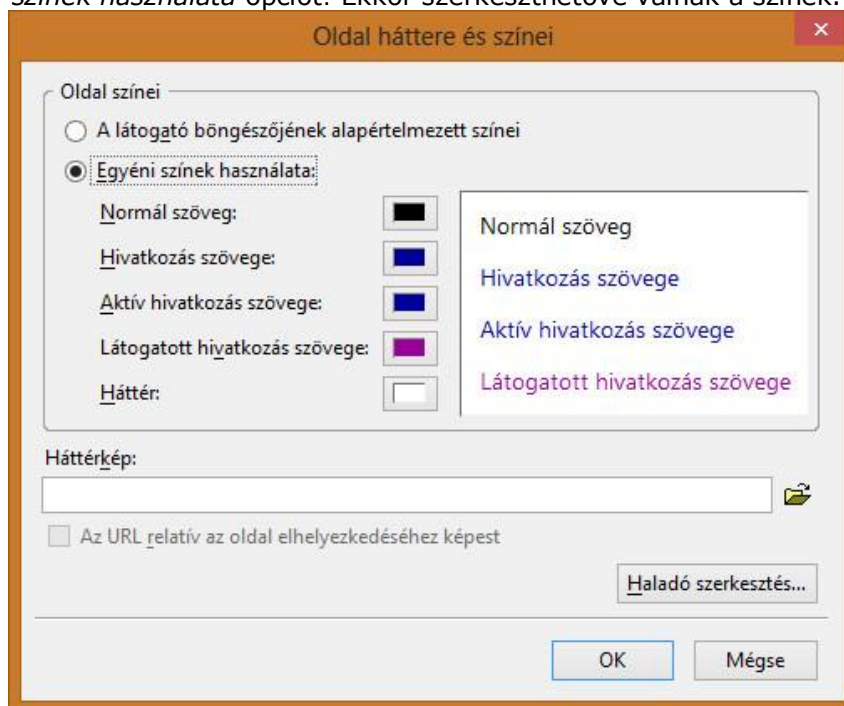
színek használata opciót. Ekkor szerkeszthetővé válnak a színek.

Oldal háttere és színei

Oldal színei

A látogató böngészőjének alapértelmezett színei

Egyéni színek használata:

Normál szöveg:

Hivatkozás szövege:

Aktív hivatkozás szövege:

Látogatott hivatkozás szövege:

Háttér:

Normál szöveg

Hivatkozás szövege

Aktív hivatkozás szövege

Látogatott hivatkozás szövege

Háttérkép:

Az URL relatív az oldal elhelyezkedéséhez képest

Haladó szerkesztés...

OK

Mégse